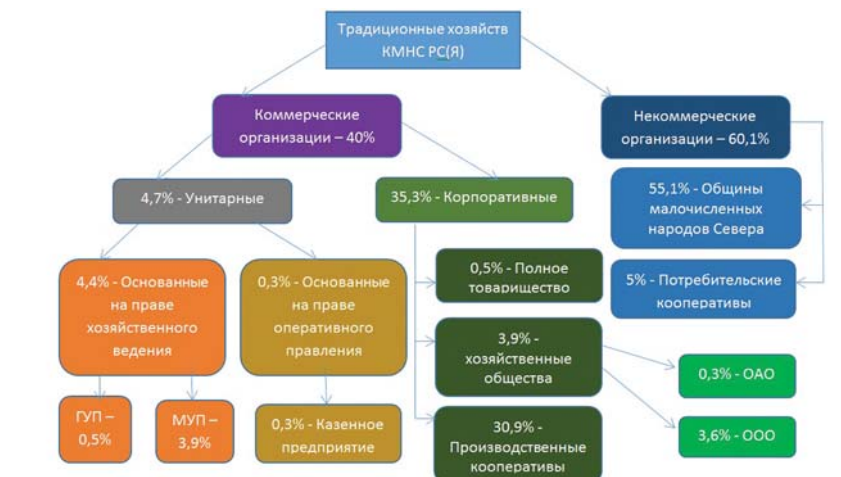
Традиционные хозяйств КМНС РС(Я)

Коммерческие организации – 40%

Некоммерческие организации – 60,1%

4,7% - Унитарные

35,3% - Корпоративные

55,1% - Общины малочисленных народов Севера

5% - Потребительские кооперативы

4,4% - Основанные на праве хозяйственного ведения

0,3% - Основанные на праве оперативного правления

0,5% - Полное товарищество

3,9% - хозяйственные общества

0,3% - ОАО

3,6% - ООО

ГУП – 0,5%

МУП – 3,9%

0,3% - Казенное предприятие

30,9% - Производственные кооперативы